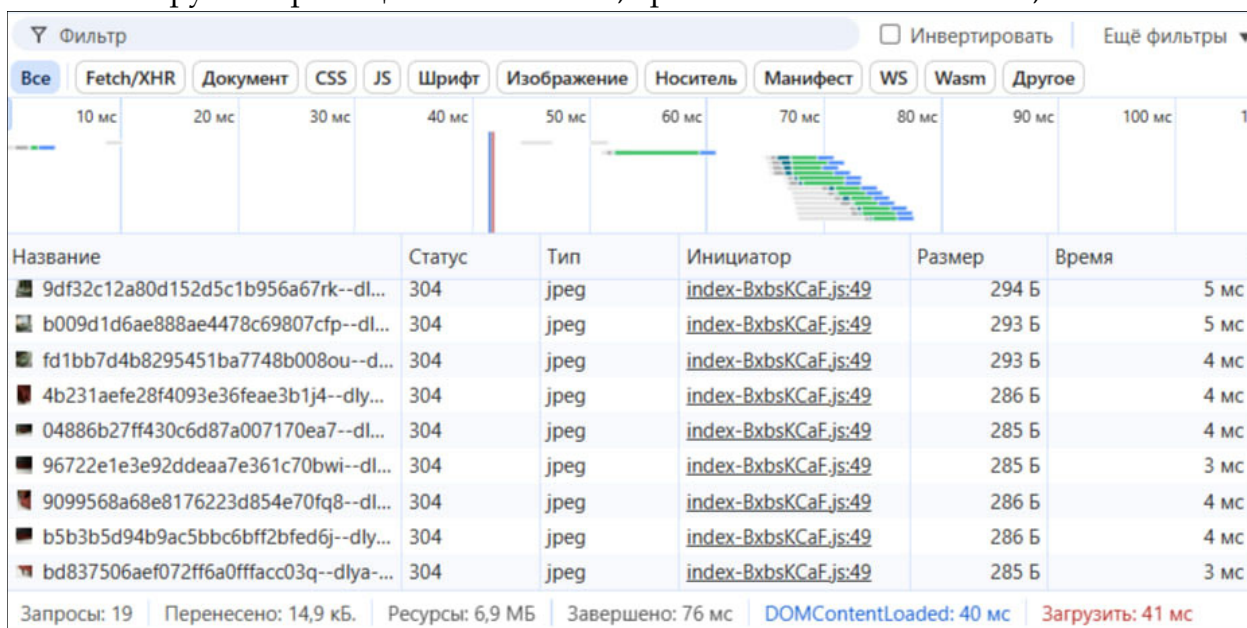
Фильтр
Инвертировать
Ещё фильтры

Все | Fetch/XHR | Документ | CSS | JS | Шрифт | Изображение | Носитель | Манифест | WS | Wasm | Другое

10 мс 20 мс 30 мс 40 мс 50 мс 60 мс 70 мс 80 мс 90 мс 100 мс

| Название | Статус | Тип | Инициатор | Размер | Время |
|---|---|---|---|---|---|
| 9df32c12a80d152d5c1b956a67rk--dl... | 304 | jpeg | index-BxbsKCaF.js:49 | 294 Б | 5 мс |
| b009d1d6ae888ae4478c69807cfp--dl... | 304 | jpeg | index-BxbsKCaF.js:49 | 293 Б | 5 мс |
| fd1bb7d4b8295451ba7748b008ou--d... | 304 | jpeg | index-BxbsKCaF.js:49 | 293 Б | 4 мс |
| 4b231aefe28f4093e36feae3b1j4--dly... | 304 | jpeg | index-BxbsKCaF.js:49 | 286 Б | 4 мс |
| 04886b27ff430c6d87a007170ea7--dl... | 304 | jpeg | index-BxbsKCaF.js:49 | 285 Б | 4 мс |
| 96722e1e3e92ddeaa7e361c70bwi--dl... | 304 | jpeg | index-BxbsKCaF.js:49 | 285 Б | 3 мс |
| 9099568a68e8176223d854e70fq8--dl... | 304 | jpeg | index-BxbsKCaF.js:49 | 286 Б | 4 мс |
| b5b3b5d94b9ac5bbc6bff2bfed6j--dly... | 304 | jpeg | index-BxbsKCaF.js:49 | 286 Б | 4 мс |
| bd837506aef072ff6a0fffacc03q--dlya-... | 304 | jpeg | index-BxbsKCaF.js:49 | 285 Б | 3 мс |

Запросы: 19 | Перенесено: 14,9 кБ. | Ресурсы: 6,9 МБ | Завершено: 76 мс | DOMContentLoaded: 40 мс | Загрузить: 41 мс